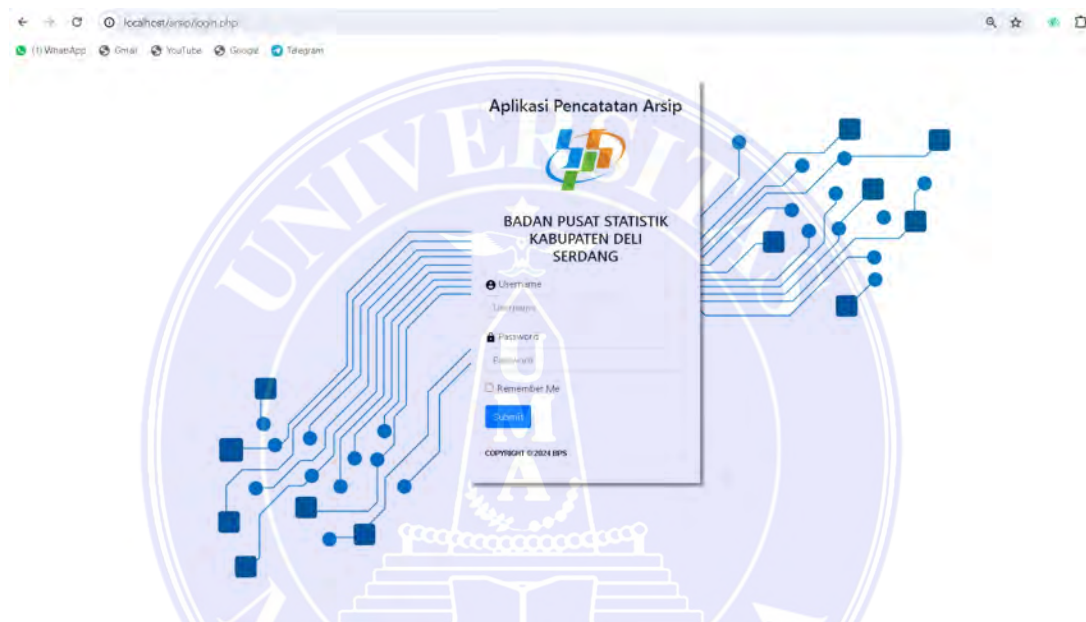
localhost/arsip/login.php

(1) WhatsApp Gmail YouTube Google Telegram

Aplikasi Pencatatan Arsip

BADAN PUSAT STATISTIK KABUPATEN DELI SERDANG

Username

Username

Password

Password

Remember Me

Submit

COPYRIGHT ©2024 BPS

UNIVERSITAS

U

M

A